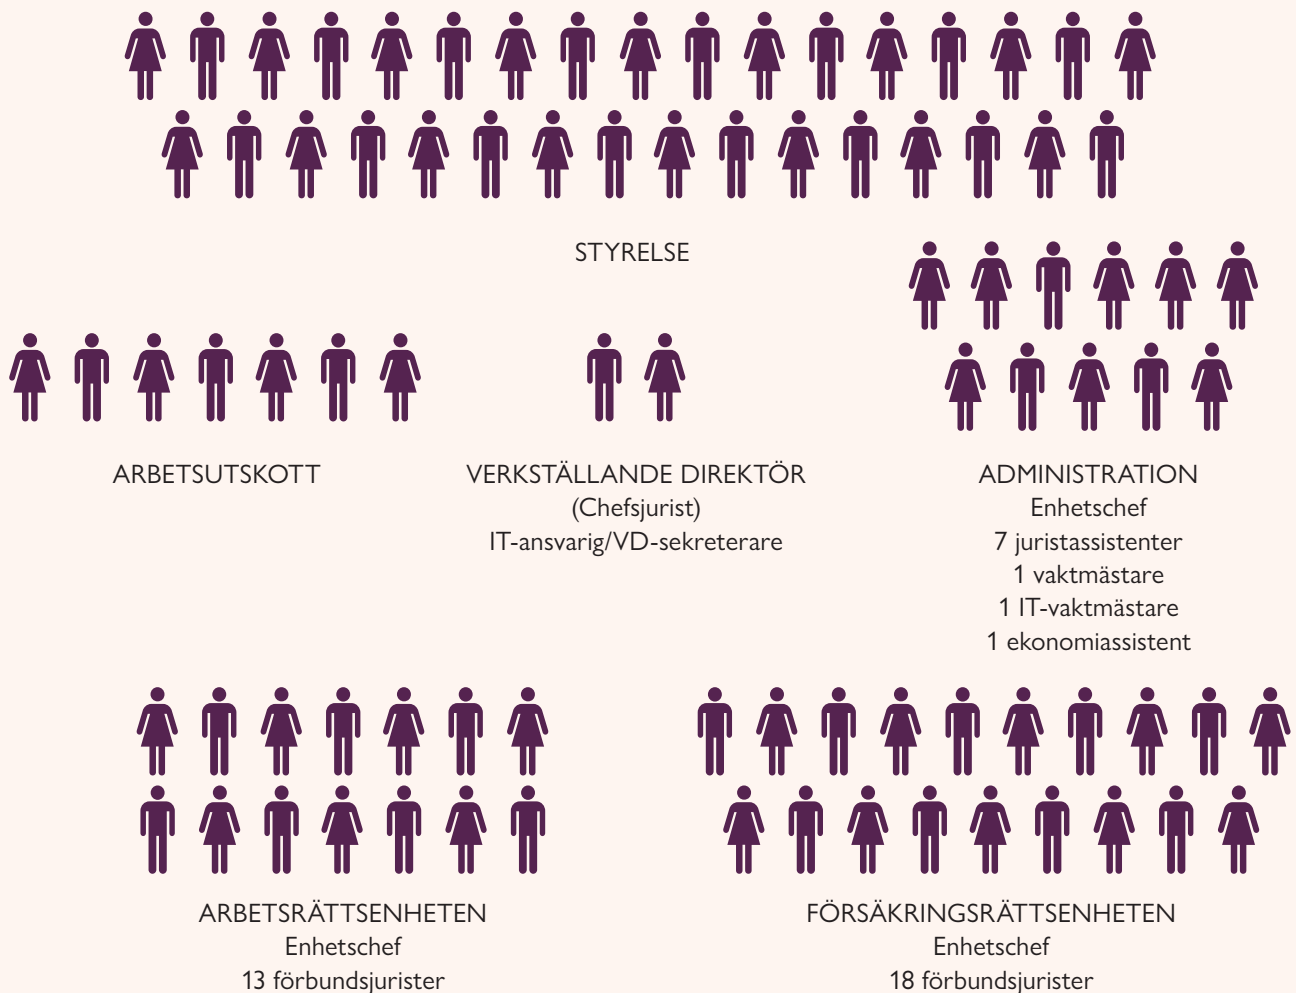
STYRELSE

ARBETSUTSKOTT

VERKSTÄLLANDE DIREKTÖR
(Chefsjurist)
IT-ansvarig/VD-sekreterare

ADMINISTRATION
Enhetschef
7 juristassistenter
1 vaktmästare
1 IT-vaktmästare
1 ekonomiassistent

ARBETSRÄTTSENHETEN
Enhetschef
13 förbundsjurister

FÖRSÄKRINGSRÄTTSENHETEN
Enhetschef
18 förbundsjurister